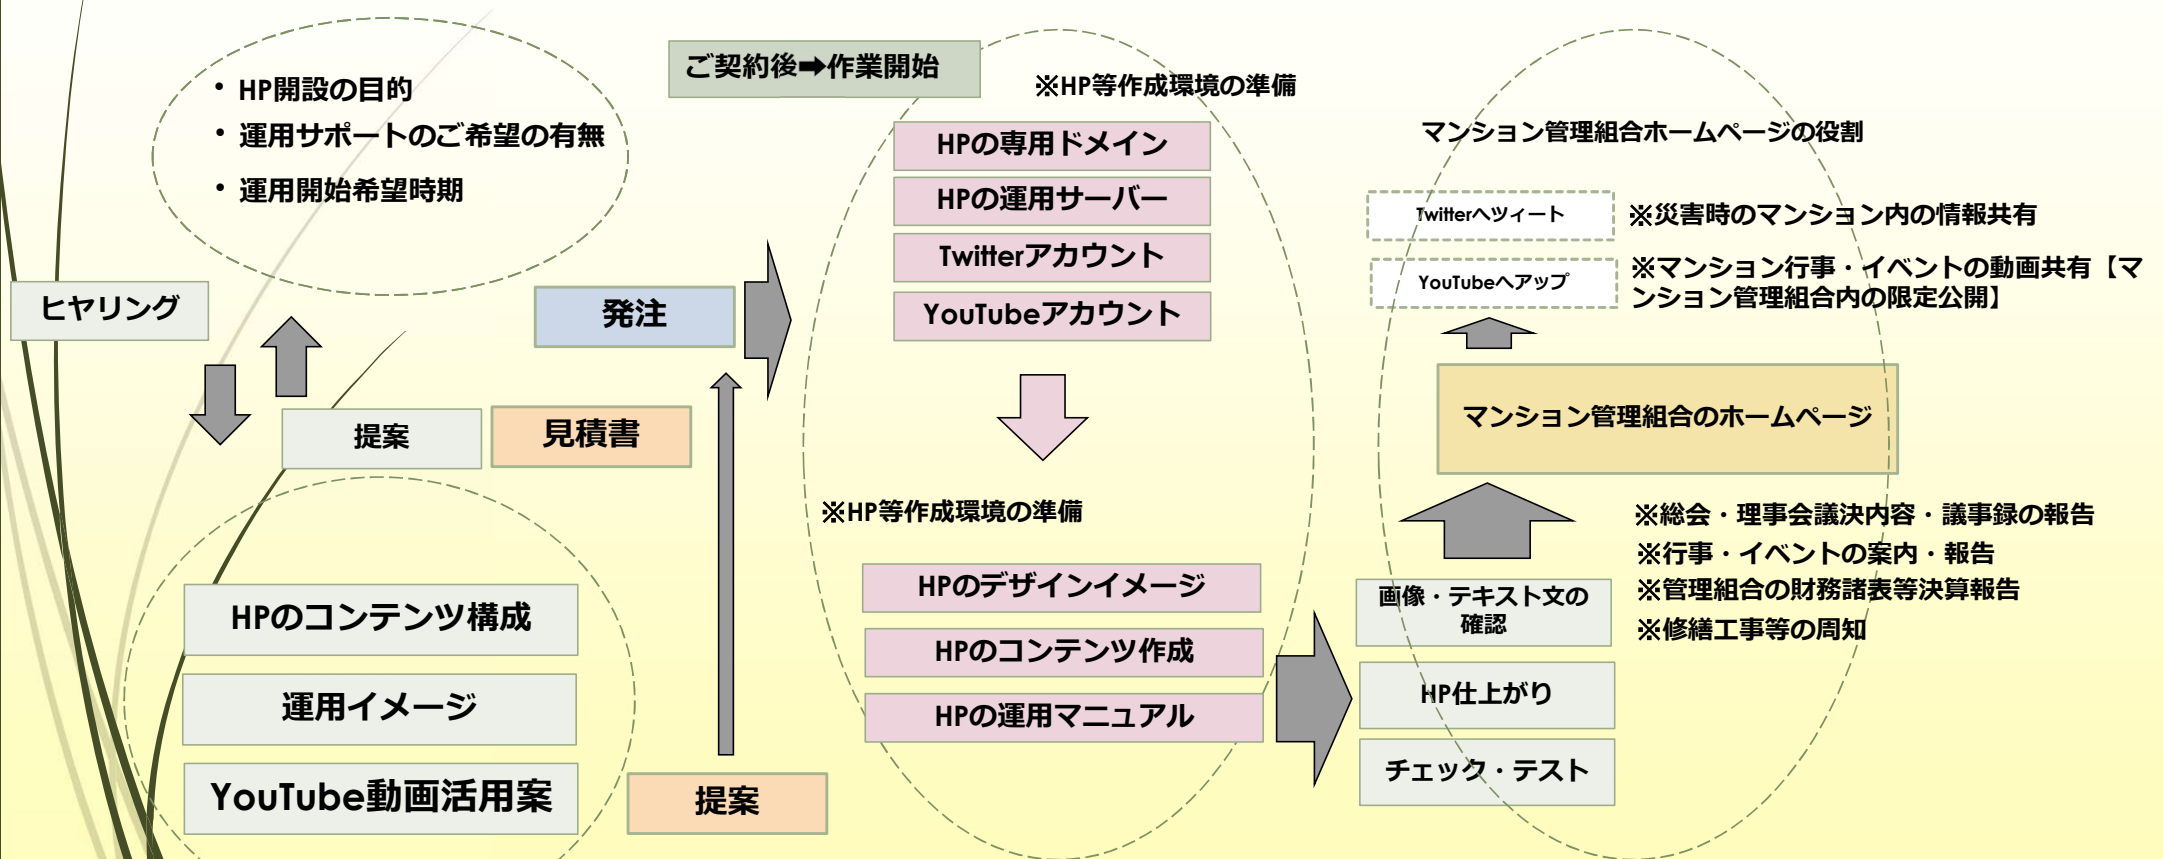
• HP開設の目的
• 運用サポートのご希望の有無
• 運用開始希望時期

ヒヤリング

提案

見積書

HPのコンテンツ構成

運用イメージ

YouTube動画活用案

発注

提案

ご契約後➡作業開始

※HP等作成環境の準備

HPの専用ドメイン

HPの運用サーバー

Twitterアカウント

YouTubeアカウント

※HP等作成環境の準備

HPのデザインイメージ

HPのコンテンツ作成

HPの運用マニュアル

マンション管理組合ホームページの役割

Twitterへツィート

※災害時のマンション内の情報共有

YouTubeへアップ

※マンション行事・イベントの動画共有【マンション管理組合内の限定公開】

マンション管理組合のホームページ

※総会・理事会議決内容・議事録の報告
※行事・イベントの案内・報告
※管理組合の財務諸表等決算報告
※修繕工事等の周知

画像・テキスト文の確認

HP仕上がり

チェック・テスト